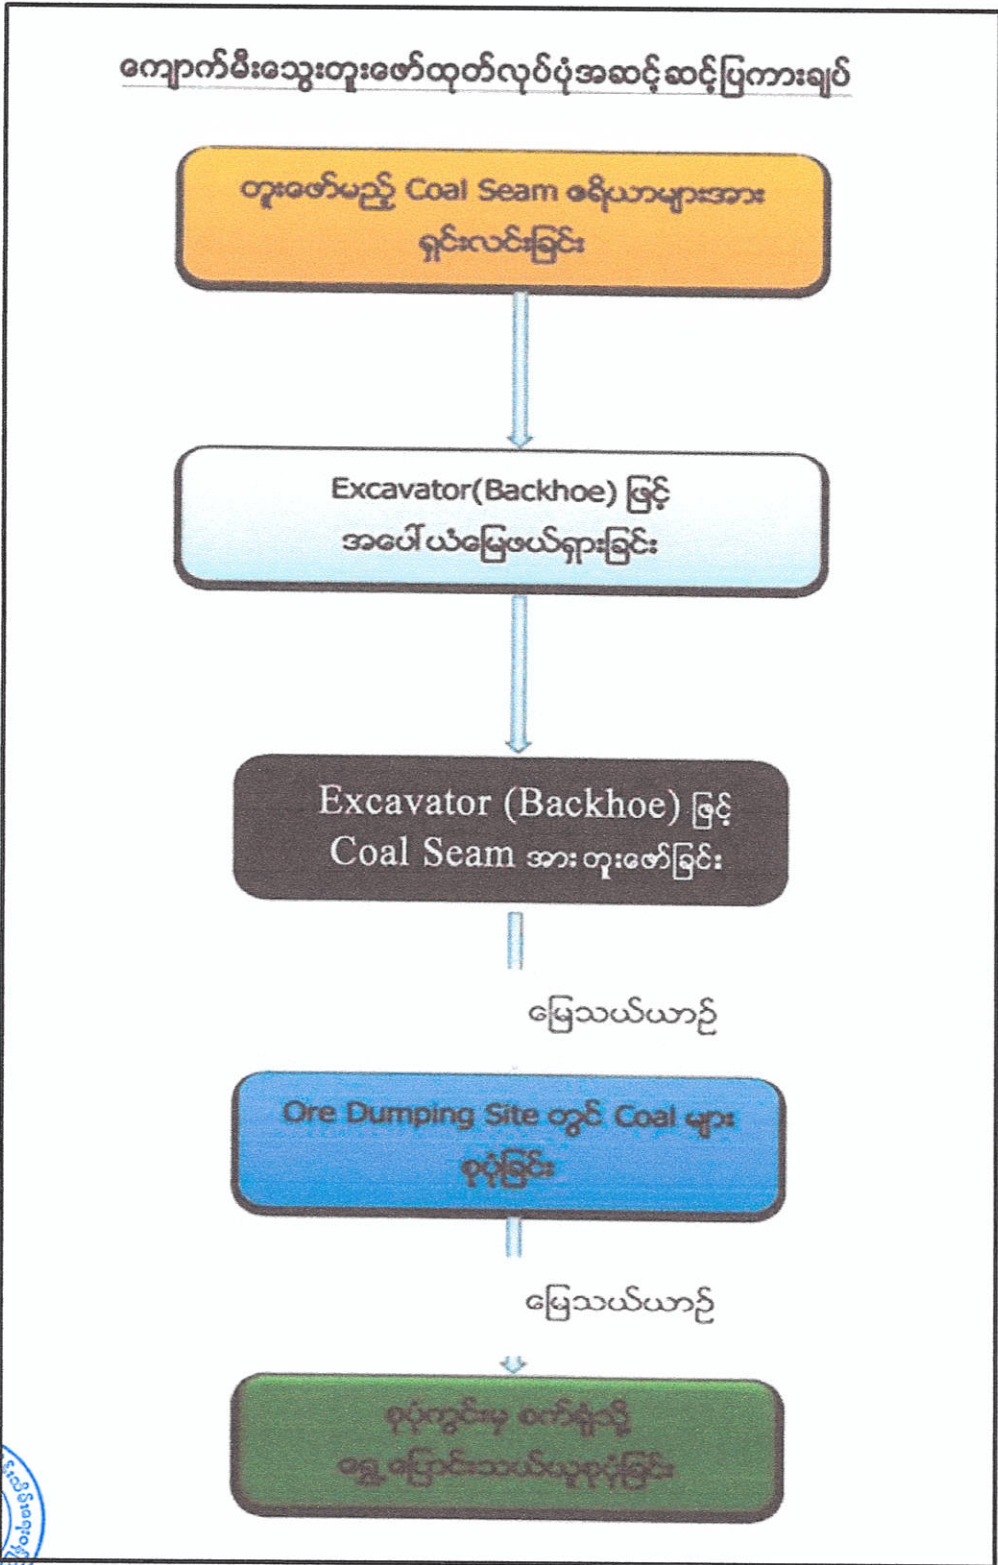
ကျောက်မီးသွေးတူးဖော်ထုတ်လုပ်ပုံအဆင့်ဆင့်ပြကားချပ်

တူးဖော်မည့် Coal Seam ဧရိယာများအား ရှင်းလင်းခြင်း

Excavator(Backhoe) ဖြင့် အပေါ်ယံမြေဖယ်ရှားခြင်း

Excavator (Backhoe) ဖြင့် Coal Seam အားတူးဖော်ခြင်း

မြေသယ်ယာဉ်

Ore Dumping Site တွင် Coal များ စုပုံခြင်း

မြေသယ်ယာဉ်

စုပုံကွင်းမှ စက်ရုံသို့ ရွှေ့ပြောင်းသယ်ယူစုပုံခြင်း

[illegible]